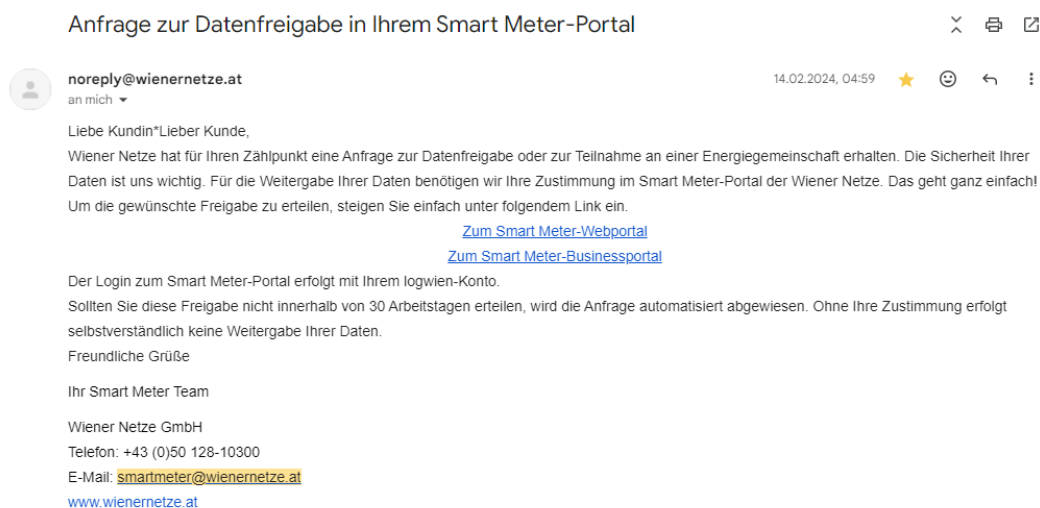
Anfrage zur Datenfreigabe in Ihrem Smart Meter-Portal

noreply@wienernetze.at
an mich

14.02.2024, 04:59

Liebe Kundin*Lieber Kunde,
Wiener Netze hat für Ihren Zählpunkt eine Anfrage zur Datenfreigabe oder zur Teilnahme an einer Energiegemeinschaft erhalten. Die Sicherheit Ihrer Daten ist uns wichtig. Für die Weitergabe Ihrer Daten benötigen wir Ihre Zustimmung im Smart Meter-Portal der Wiener Netze. Das geht ganz einfach! Um die gewünschte Freigabe zu erteilen, steigen Sie einfach unter folgendem Link ein.

Zum Smart Meter-Webportal
Zum Smart Meter-Businessportal

Der Login zum Smart Meter-Portal erfolgt mit Ihrem logwien-Konto.
Sollten Sie diese Freigabe nicht innerhalb von 30 Arbeitstagen erteilen, wird die Anfrage automatisiert abgewiesen. Ohne Ihre Zustimmung erfolgt selbstverständlich keine Weitergabe Ihrer Daten.
Freundliche Grüße

Ihr Smart Meter Team

Wiener Netze GmbH
Telefon: +43 (0)50 128-10300
E-Mail: smartmeter@wienernetze.at
www.wienernetze.at